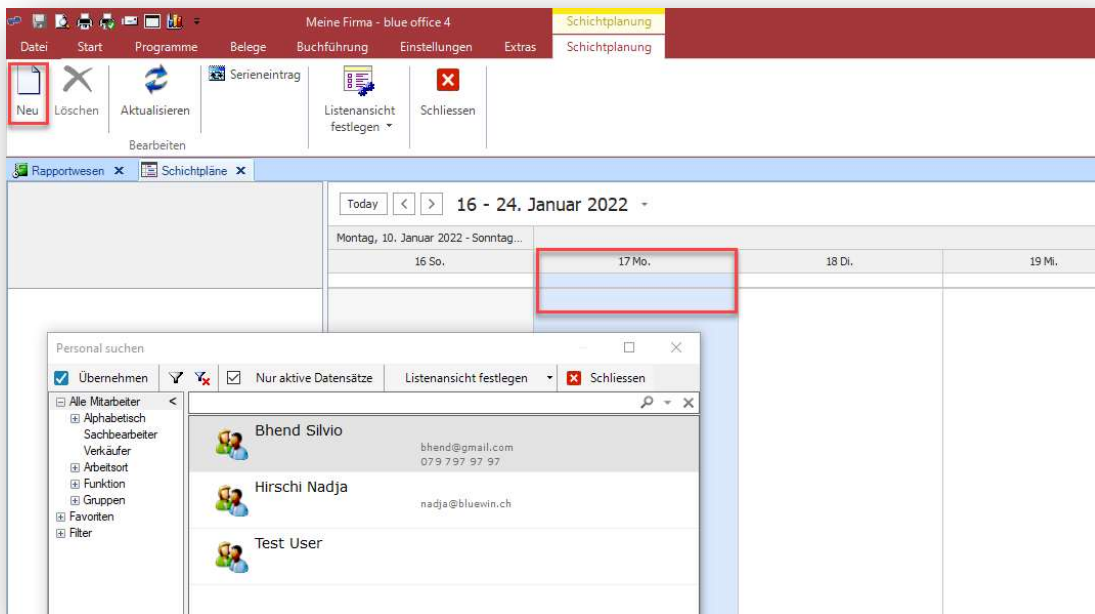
Meine Firma - blue office 4

Schichtplanung

Datei Start Programme Belege Buchführung Einstellungen Extras Schichtplanung

Neu Löschen Aktualisieren Serieneintrag Listenansicht festlegen Schliessen

Bearbeiten

Rapportwesen ✕ Schichtpläne ✕

Today < > 16 - 24. Januar 2022

Montag, 10. Januar 2022 - Sonntag...

16 So. 17 Mo. 18 Di. 19 Mi.

Personal suchen

Übernehmen Nur aktive Datensätze Listenansicht festlegen Schliessen

Alle Mitarbeiter
Alphabetisch
Sachbearbeiter
Verkäufer
Arbeitsort
Funktion
Gruppen
Favoriten
Filter

Bhend Silvio
bhend@gmail.com
079 797 97 97

Hirschi Nadja
nadja@bluewin.ch

Test User